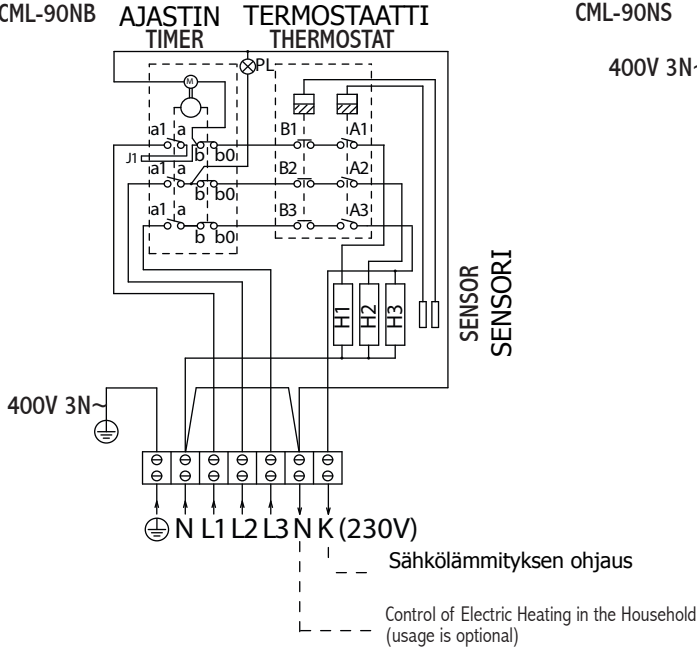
CML-90NB AJASTIN TIMER TERMOSTAATTI THERMOSTAT

CML-90NS

400V 3N~

M

PL

a1 a

J1

b b0

a1 a

b b0

a1 a

b b0

B1 A1

B2 A2

B3 A3

H1 H2 H3

SENSOR SENSORI

400V 3N~

N L1 L2 L3 N K (230V)

Sähkölämmityksen ohjaus

Control of Electric Heating in the Household (usage is optional)